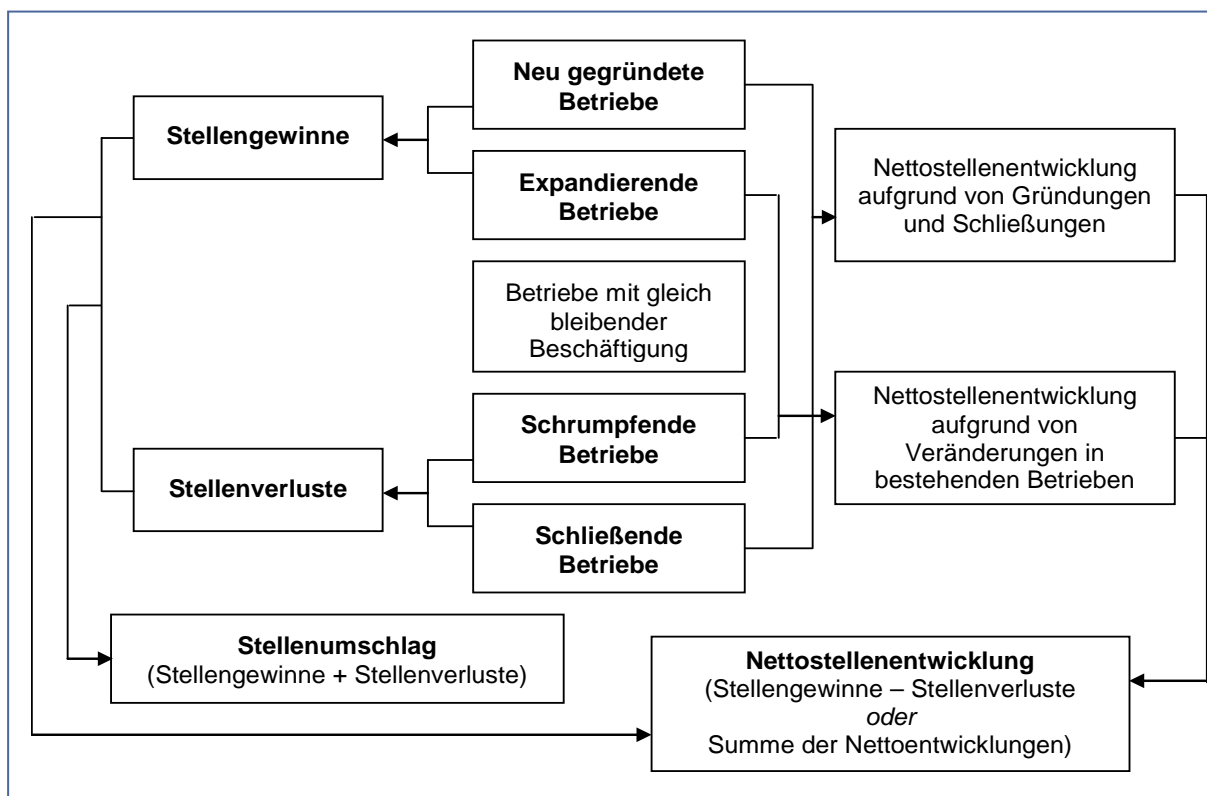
Stellengewinne

Neu gegründete Betriebe

Expandierende Betriebe

Nettostellenentwicklung aufgrund von Gründungen und Schließungen

Betriebe mit gleich bleibender Beschäftigung

Schrumpfende Betriebe

Nettostellenentwicklung aufgrund von Veränderungen in bestehenden Betrieben

Stellenverluste

Schließende Betriebe

Stellenumschlag
(Stellengewinne + Stellenverluste)

Nettostellenentwicklung
(Stellengewinne – Stellenverluste
oder
Summe der Nettoentwicklungen)